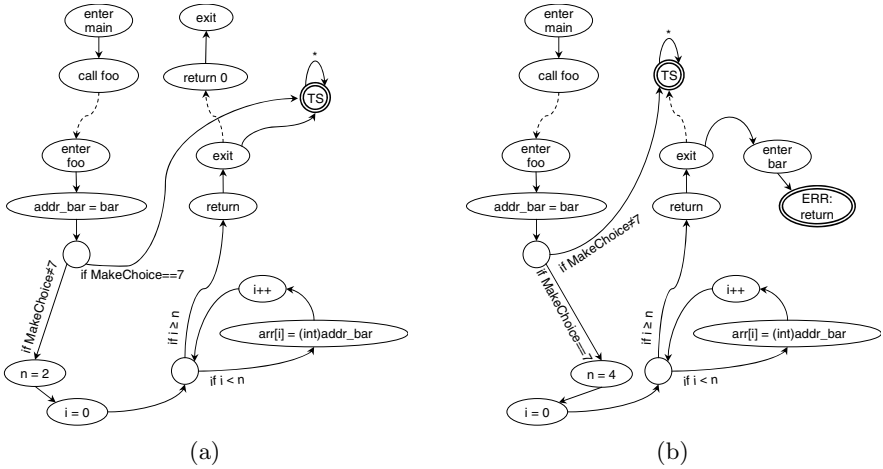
enter main
exit
call foo
return 0
*
TS
enter foo
exit
addr_bar = bar
return
if MakeChoice==7
if MakeChoice≠7
i++
if i ≥ n
arr[i] = (int)addr_bar
n = 2
if i < n
i = 0

(a)

enter main
*
TS
call foo
enter foo
exit
enter bar
addr_bar = bar
return
ERR: return
if MakeChoice≠7
if MakeChoice==7
i++
if i ≥ n
arr[i] = (int)addr_bar
n = 4
if i < n
i = 0

(b)